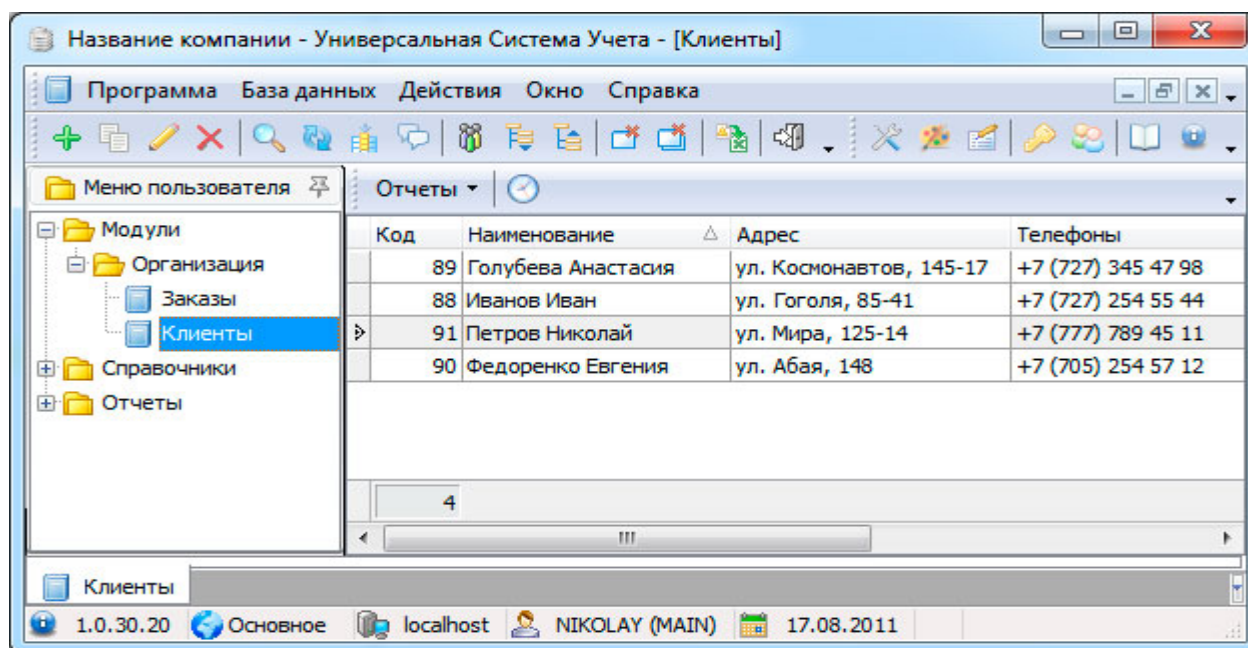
Название компании - Универсальная Система Учета - [Клиенты]

Программа База данных Действия Окно Справка

Меню пользователя

Модули
Организация
Заказы
Клиенты
Справочники
Отчеты

Отчеты

| Код | Наименование | Адрес | Телефоны |
|---|---|---|---|
| 89 | Голубева Анастасия | ул. Космонавтов, 145-17 | +7 (727) 345 47 98 |
| 88 | Иванов Иван | ул. Гоголя, 85-41 | +7 (727) 254 55 44 |
| 91 | Петров Николай | ул. Мира, 125-14 | +7 (777) 789 45 11 |
| 90 | Федоренко Евгения | ул. Абая, 148 | +7 (705) 254 57 12 |

4

Клиенты

1.0.30.20 Основное localhost NIKOLAY (MAIN) 17.08.2011